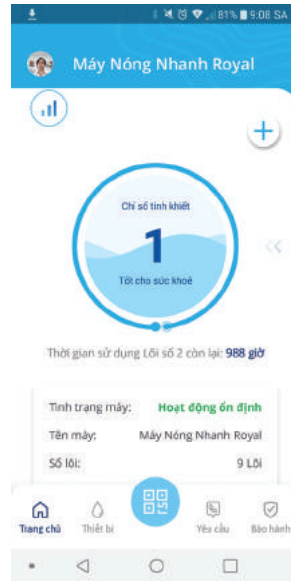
81% 9:08 SA

Máy Nóng Nhanh Royal

+

Chỉ số tinh khiết

1

Tốt cho sức khoẻ

Thời gian sử dụng Lõi số 2 còn lại: 988 giờ

| | |
|---|---|
| Tình trạng máy: | Hoạt động ổn định |
| Tên máy: | Máy Nóng Nhanh Royal |
| Số lõi: | 9 Lõi |

Trang chủ
Thiết bị
Yêu cầu
Bảo hành